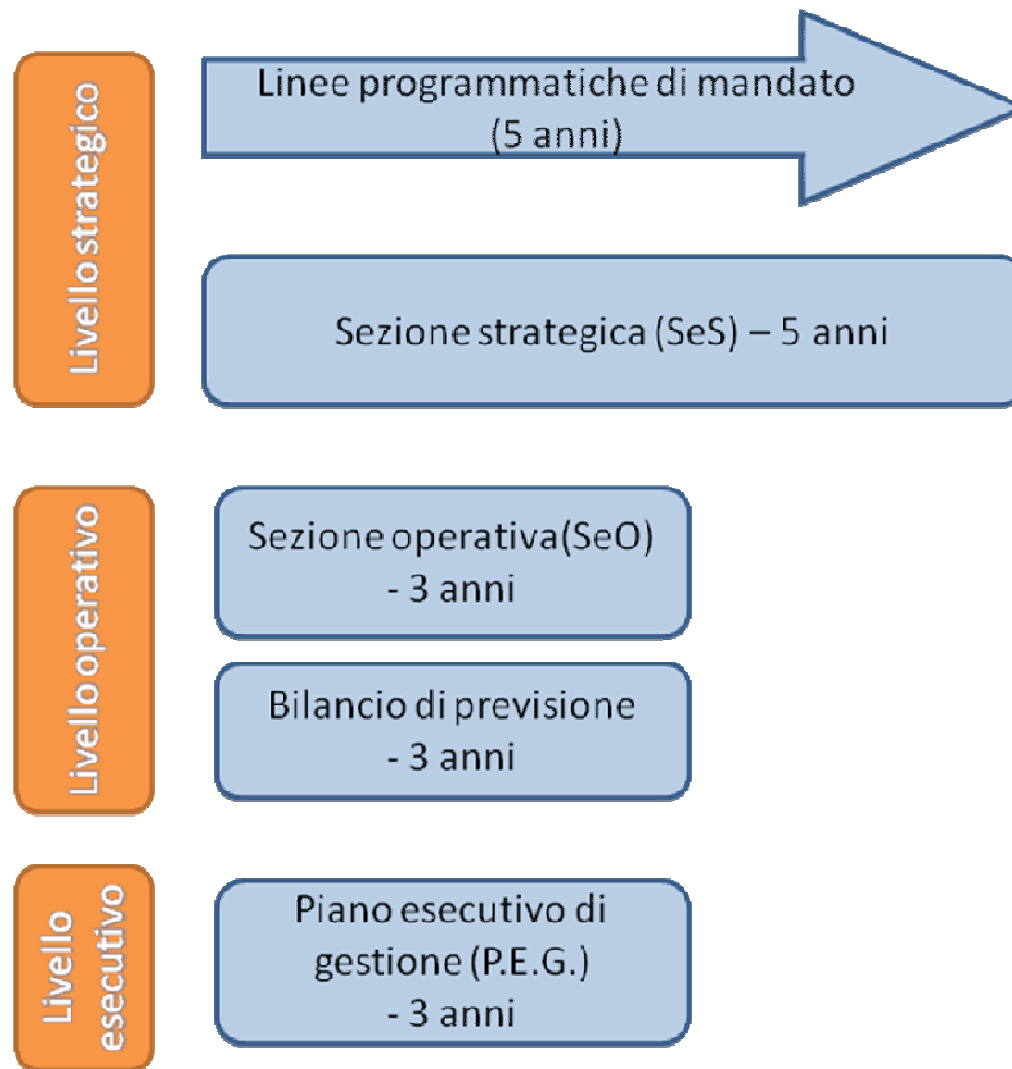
Livello strategico

Linee programmatiche di mandato (5 anni)

Sezione strategica (SeS) – 5 anni

Livello operativo

Sezione operativa(SeO) - 3 anni

Bilancio di previsione - 3 anni

Livello esecutivo

Piano esecutivo di gestione (P.E.G.) - 3 anni